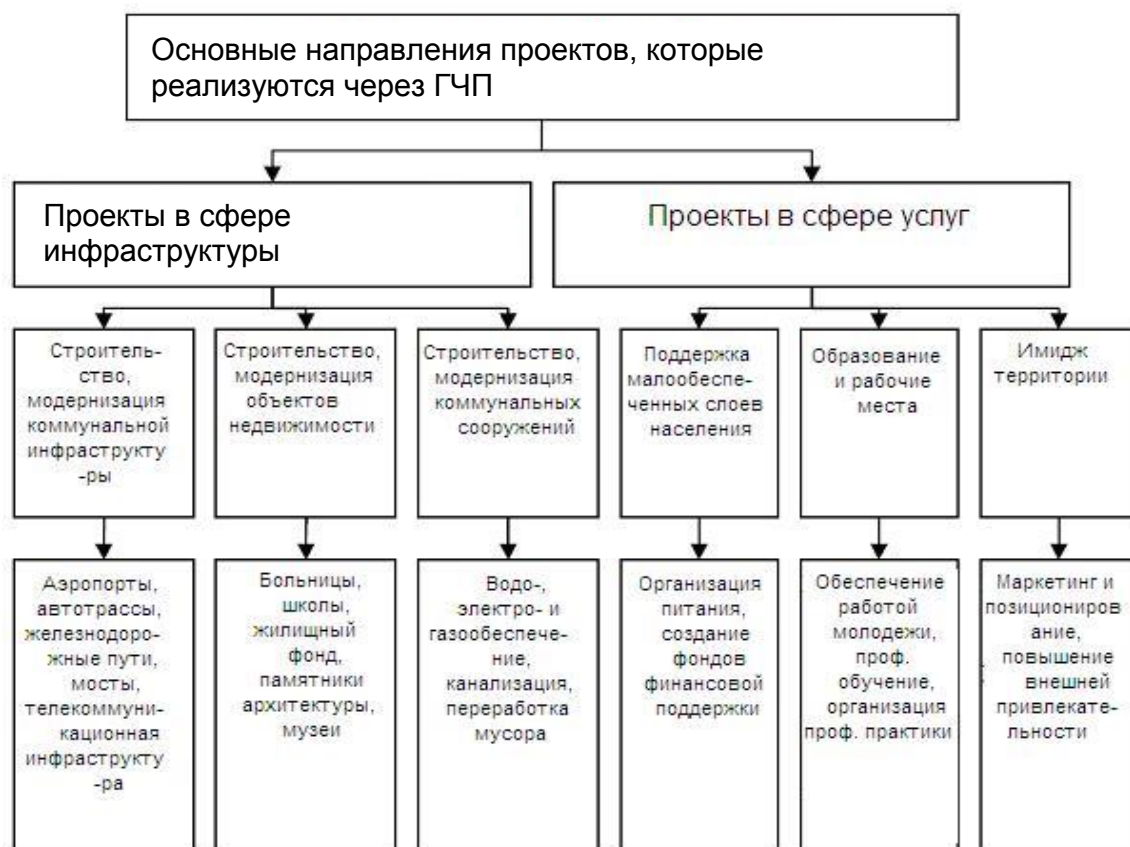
Основные направления проектов, которые реализуются через ГЧП

Проекты в сфере инфраструктуры

Проекты в сфере услуг

Строительство, модернизация коммунальной инфраструктуры

Строительство, модернизация объектов недвижимости

Строительство, модернизация коммунальных сооружений

Поддержка малообеспеченных слоев населения

Образование и рабочие места

Имидж территории

Аэропорты, автотрассы, железнодорожные пути, мосты, телекоммуникационная инфраструктура

Больницы, школы, жилищный фонд, памятники архитектуры, музеи

Водо-, электро- и газообеспечение, канализация, переработка мусора

Организация питания, создание фондов финансовой поддержки

Обеспечение работой молодежи, проф. обучение, организация проф. практики

Маркетинг и позиционирование, повышение внешней привлекательности